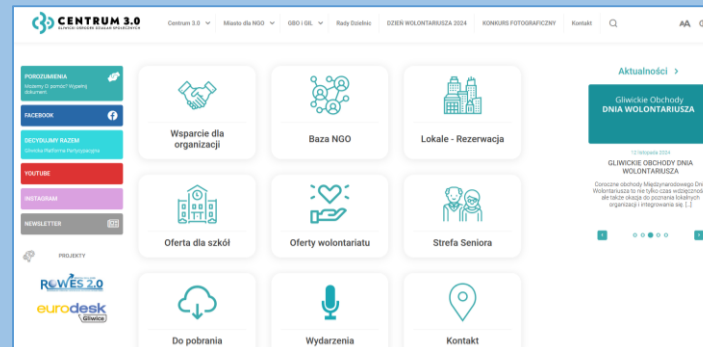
CENTRUM 3.0
GLIWICKI OŚRODEK DZIAŁAŃ SPOŁECZNYCH

Centrum 3.0 Miasto dla NGO GBO | GIL Rady Dzielnic DZIEŃ WOLONTARIUSZA 2024 KONKURS FOTOGRAFICZNY Kontakt

AA

POROZUMIENIA
Wszystkie dokumenty

FACEBOOK

DECYDUJMY RAZEM
Gliwicka Platforma Partycypacyjna

YOUTUBE

INSTAGRAM

NEWSLETTER

PROJEKTY

ROWES 2.0

eurodesk Gliwice

Wsparcie dla organizacji

Baza NGO

Lokale - Rezerwacja

Oferta dla szkół

Oferty wolontariatu

Strefa Seniora

Do pobrania

Wydarzenia

Kontakt

Aktualności >

Gliwickie Obchody DNIA WOLONTARIUSZA

12 listopada 2024

GLIWICKIE OBCHODY DNIA WOLONTARIUSZA

Coroczne obchody Międzynarodowego Dnia Wolontariusza to nie tylko czas wdzięczności, ale także okazja do poznania lokalnych organizacji i integrowania się. [...]